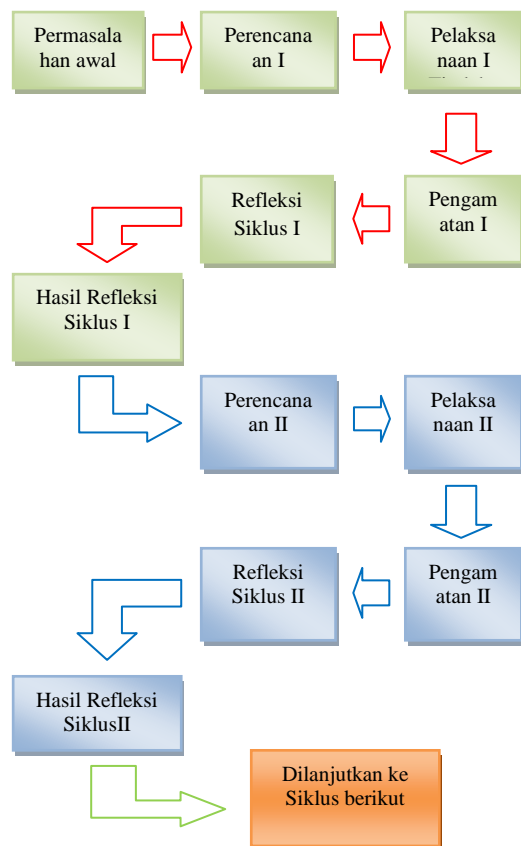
Permasalahan awal

Perencanaan I

Pelaksanaan I

Pengamatan I

Refleksi Siklus I

Hasil Refleksi Siklus I

Perencanaan II

Pelaksanaan II

Pengamatan II

Refleksi Siklus II

Hasil Refleksi SiklusII

Dilanjutkan ke Siklus berikut